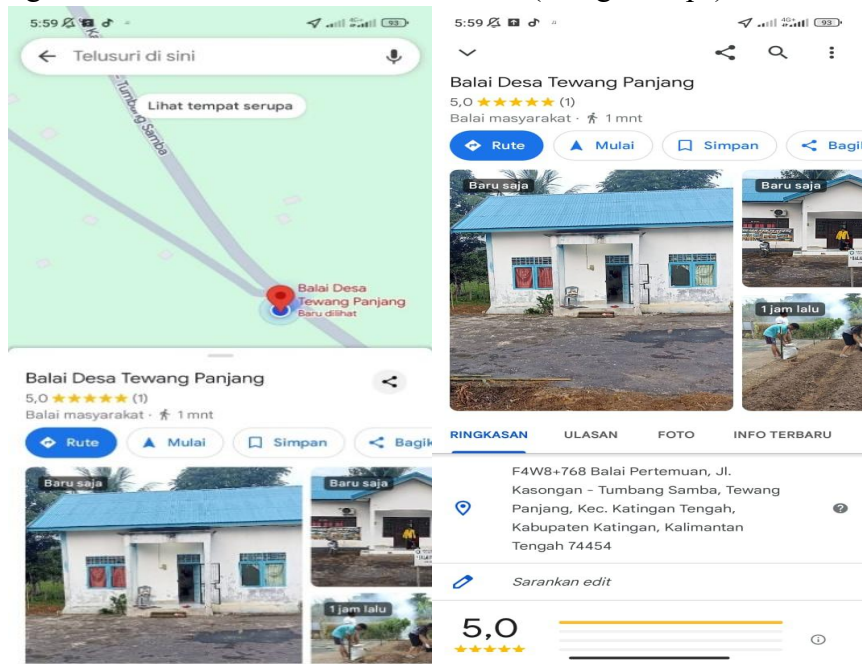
5:59 93

Telusuri di sini

Lihat tempat serupa

Tumbang Samba

Balai Desa Tewang Panjang
Baru dilihat

Balai Desa Tewang Panjang
5,0 ★★★★★ (1)
Balai masyarakat · 1 mnt

Rute Mulai Simpan Bagik

Baru saja
Baru saja
1 jam lalu

5:59 93

Balai Desa Tewang Panjang
5,0 ★★★★★ (1)
Balai masyarakat · 1 mnt

Rute Mulai Simpan Bagi

Baru saja
Baru saja
1 jam lalu

RINGKASAN ULASAN FOTO INFO TERBARU

F4W8+768 Balai Pertemuan, Jl. Kasongan - Tumbang Samba, Tewang Panjang, Kec. Katingan Tengah, Kabupaten Katingan, Kalimantan Tengah 74454

Sarankan edit

5,0